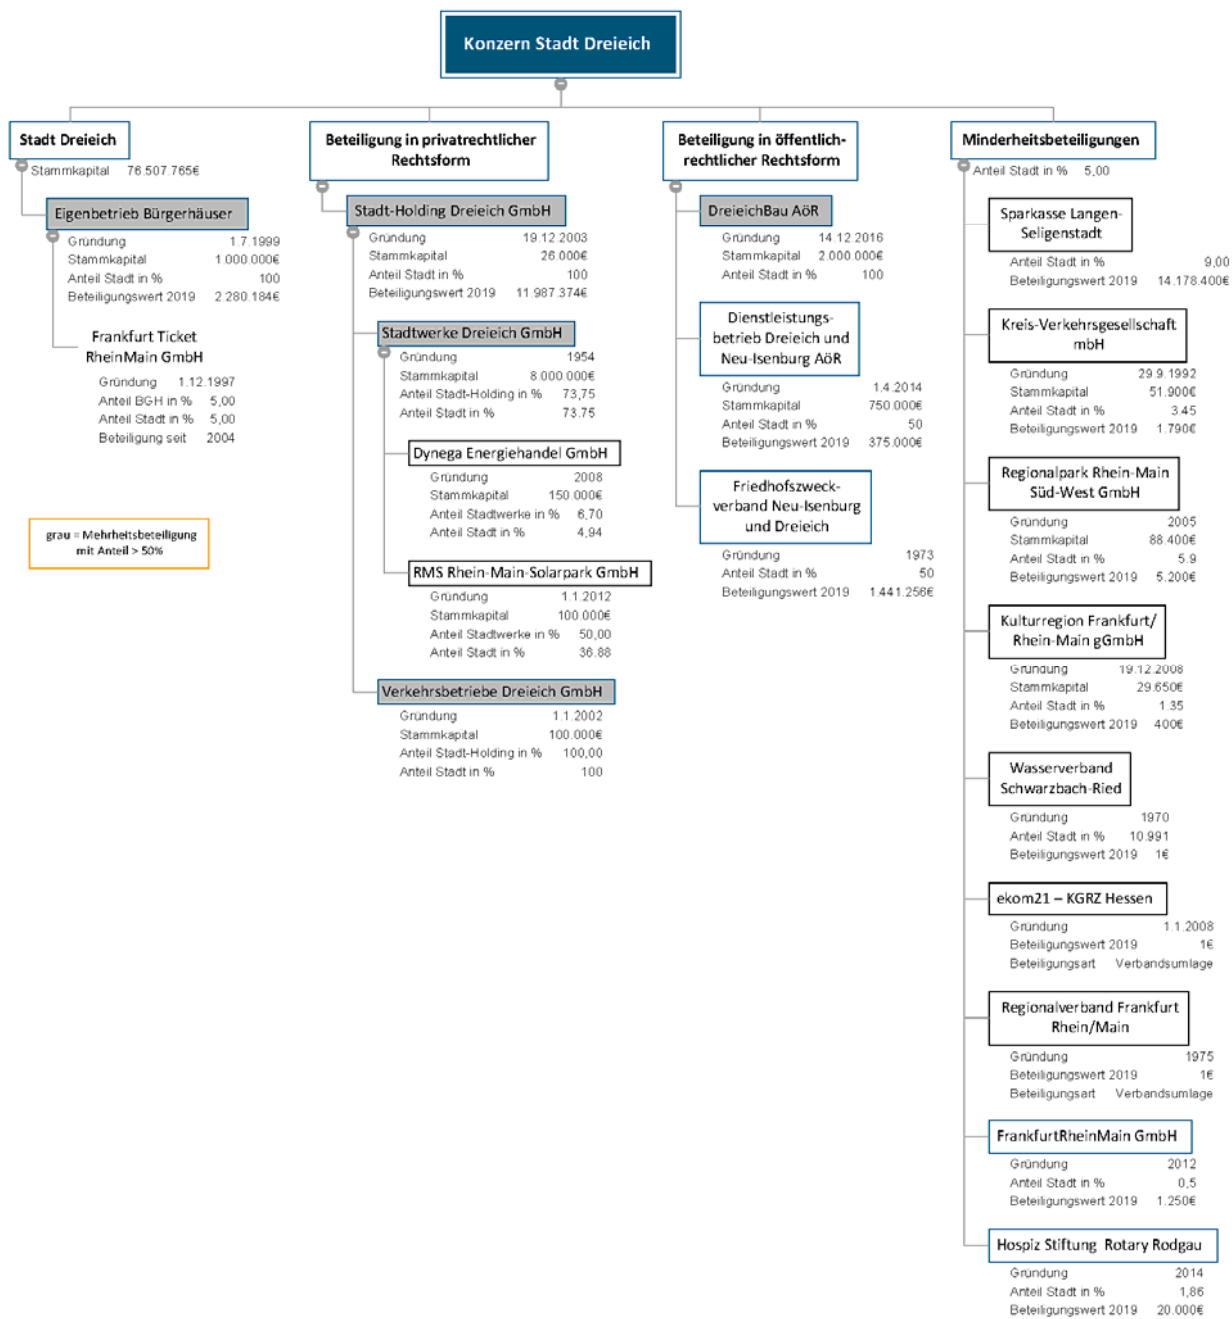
Konzern Stadt Dreieich

Stadt Dreieich

Stammkapital 76.507.765€

Eigenbetrieb Bürgerhäuser

Gründung 1.7.1999
Stammkapital 1.000.000€
Anteil Stadt in % 100
Beteiligungswert 2019 2.280.184€

Frankfurt Ticket RheinMain GmbH

Gründung 1.12.1997
Anteil BGH in % 5,00
Anteil Stadt in % 5,00
Beteiligung seit 2004

grau = Mehrheitsbeteiligung mit Anteil > 50%

Beteiligung in privatrechtlicher Rechtsform

Stadt-Holding Dreieich GmbH

Gründung 19.12.2003
Stammkapital 26.000€
Anteil Stadt in % 100
Beteiligungswert 2019 11.987.374€

Stadtwerke Dreieich GmbH

Gründung 1954
Stammkapital 8.000.000€
Anteil Stadt-Holding in % 73,75
Anteil Stadt in % 73.75

Dynega Energiehandel GmbH

Gründung 2008
Stammkapital 150.000€
Anteil Stadtwerke in % 6,70
Anteil Stadt in % 4,94

RMS Rhein-Main-Solarpark GmbH

Gründung 1.1.2012
Stammkapital 100.000€
Anteil Stadtwerke in % 50,00
Anteil Stadt in % 36.88

Verkehrsbetriebe Dreieich GmbH

Gründung 1.1.2002
Stammkapital 100.000€
Anteil Stadt-Holding in % 100,00
Anteil Stadt in % 100

Beteiligung in öffentlich-rechtlicher Rechtsform

DreieichBau AöR

Gründung 14.12.2016
Stammkapital 2.000.000€
Anteil Stadt in % 100

Dienstleistungsbetrieb Dreieich und Neu-Isenburg AöR

Gründung 1.4.2014
Stammkapital 750.000€
Anteil Stadt in % 50
Beteiligungswert 2019 375.000€

Friedhofszweckverband Neu-Isenburg und Dreieich

Gründung 1973
Anteil Stadt in % 50
Beteiligungswert 2019 1.441.256€

Minderheitsbeteiligungen

Anteil Stadt in % 5,00

Sparkasse Langen-Seligenstadt

Anteil Stadt in % 9,00
Beteiligungswert 2019 14.178.400€

Kreis-Verkehrsgesellschaft mbH

Gründung 29.9.1992
Stammkapital 51.900€
Anteil Stadt in % 3.45
Beteiligungswert 2019 1.790€

Regionalpark Rhein-Main Süd-West GmbH

Gründung 2005
Stammkapital 88.400€
Anteil Stadt in % 5.9
Beteiligungswert 2019 5.200€

Kulturregion Frankfurt/ Rhein-Main gGmbH

Gründung 19.12.2008
Stammkapital 29.650€
Anteil Stadt in % 1.35
Beteiligungswert 2019 400€

Wasserverband Schwarzbach-Ried

Gründung 1970
Anteil Stadt in % 10.991
Beteiligungswert 2019 1€

ekom21 – KGRZ Hessen

Gründung 1.1.2008
Beteiligungswert 2019 1€
Beteiligungsart Verbandsumlage

Regionalverband Frankfurt Rhein/Main

Gründung 1975
Beteiligungswert 2019 1€
Beteiligungsart Verbandsumlage

FrankfurtRheinMain GmbH

Gründung 2012
Anteil Stadt in % 0,5
Beteiligungswert 2019 1.250€

Hospiz Stiftung Rotary Rodgau

Gründung 2014
Anteil Stadt in % 1,86
Beteiligungswert 2019 20.000€